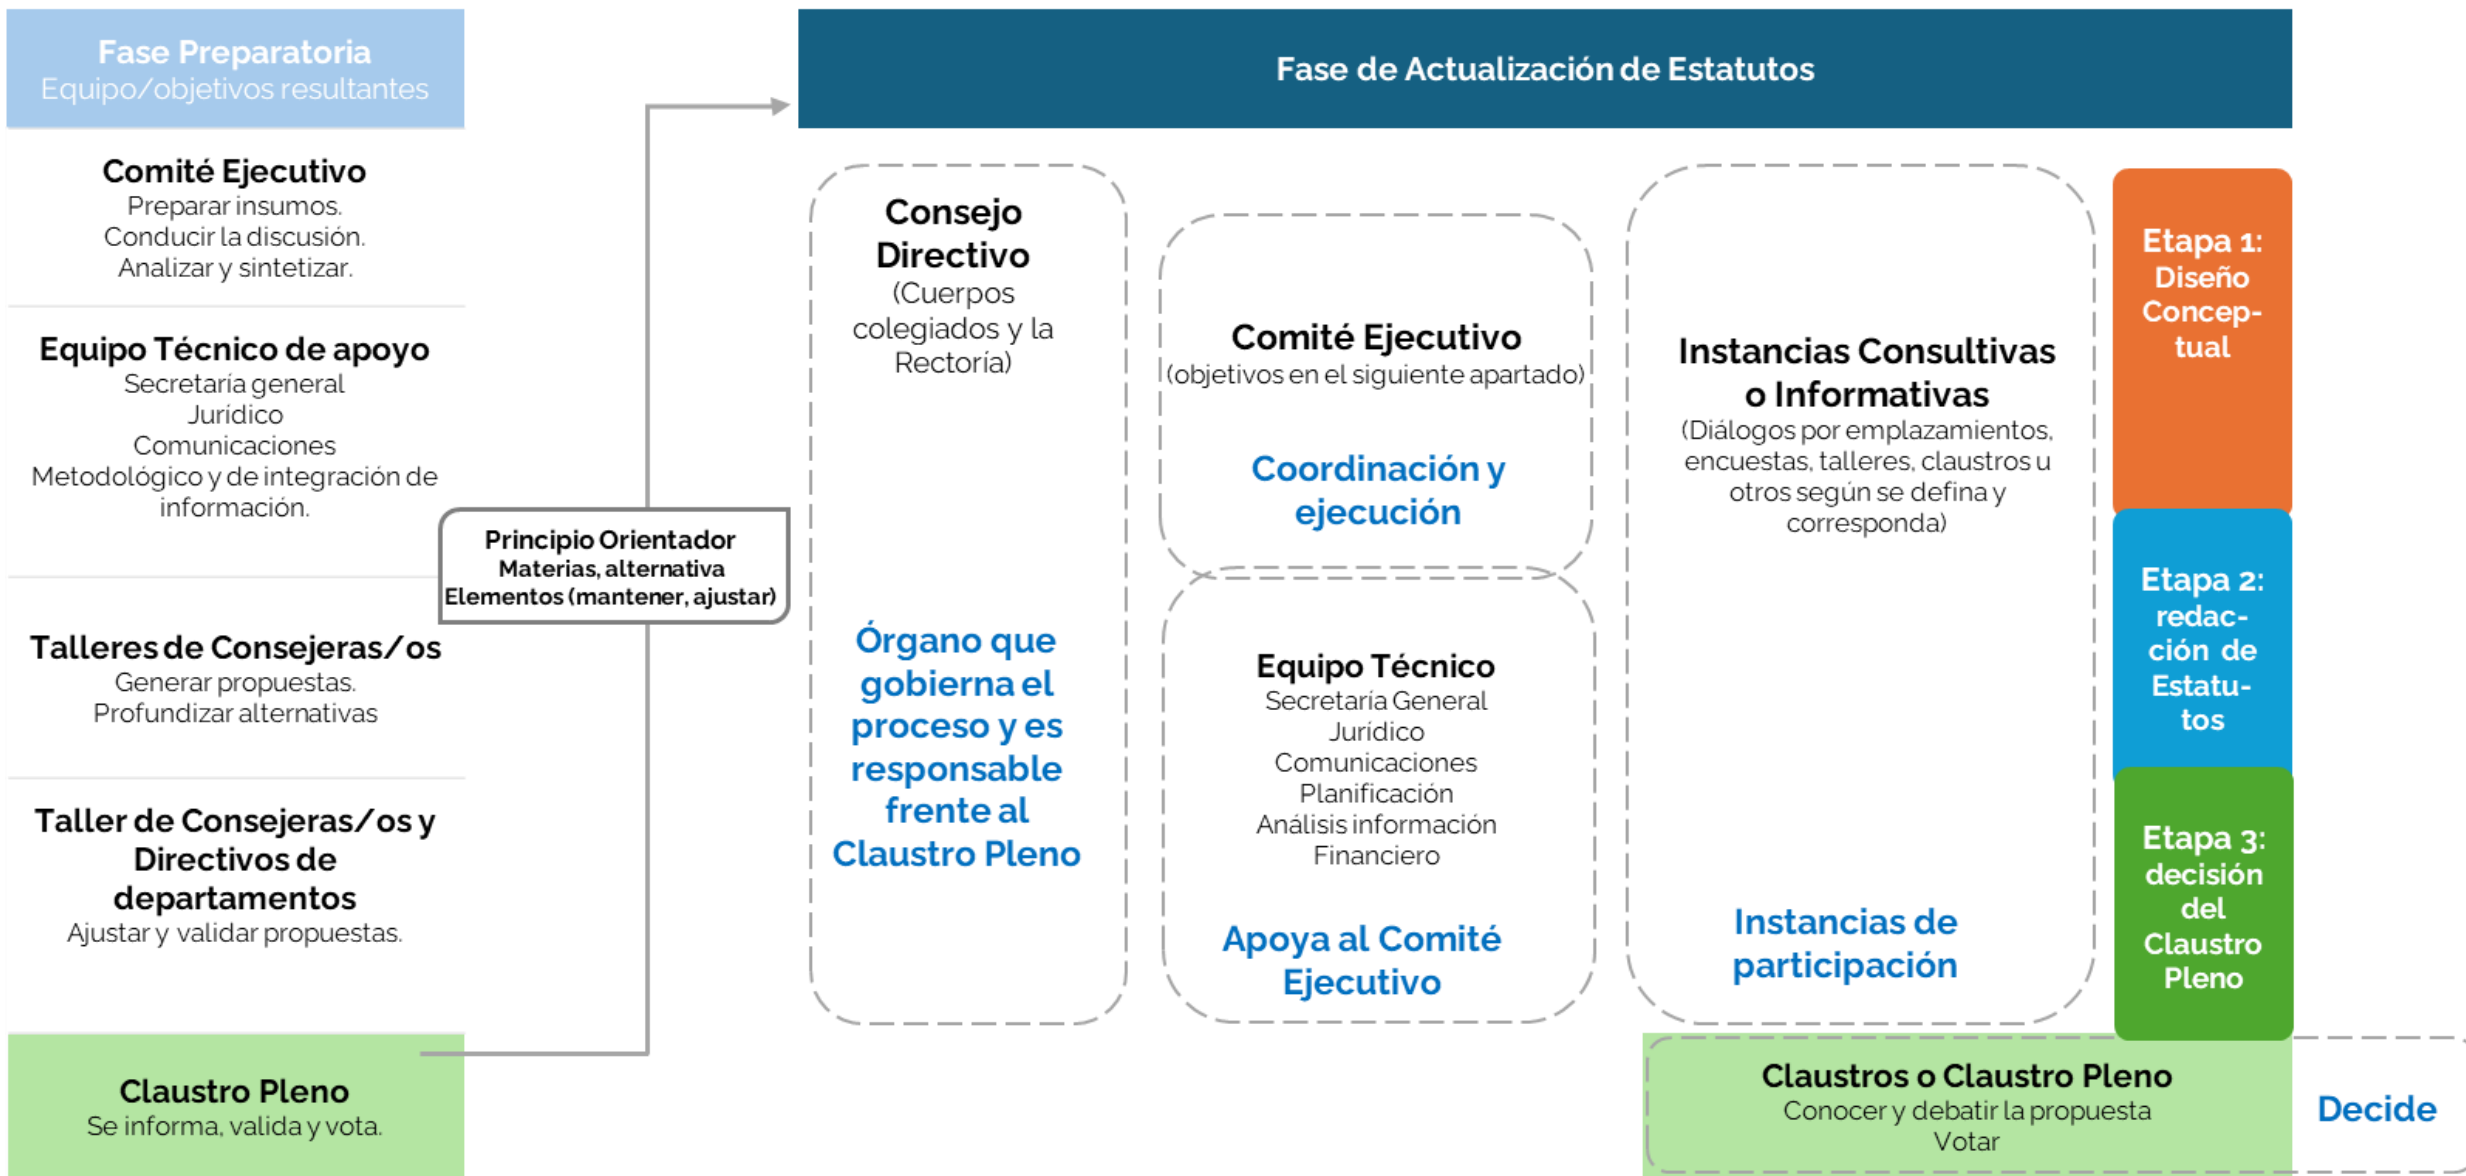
Fase Preparatoria
Equipo/objetivos resultantes

Comité Ejecutivo
Preparar insumos.
Conducir la discusión.
Analizar y sintetizar.

Equipo Técnico de apoyo
Secretaría general
Jurídico
Comunicaciones
Metodológico y de integración de información.

Talleres de Consejeras/os
Generar propuestas.
Profundizar alternativas

Taller de Consejeras/os y Directivos de departamentos
Ajustar y validar propuestas.

Claustro Pleno
Se informa, valida y vota.

Principio Orientador
Materias, alternativa
Elementos (mantener, ajustar)

Fase de Actualización de Estatutos

Consejo Directivo
(Cuerpos colegiados y la Rectoría)

Órgano que gobierna el proceso y es responsable frente al Claustro Pleno

Comité Ejecutivo
(objetivos en el siguiente apartado)

Coordinación y ejecución

Equipo Técnico
Secretaría General
Jurídico
Comunicaciones
Planificación
Análisis información
Financiero

Apoya al Comité Ejecutivo

Instancias Consultivas o Informativas
(Diálogos por emplazamientos, encuestas, talleres, claustros u otros según se defina y corresponda)

Instancias de participación

Etapa 1: Diseño Concep-tual

Etapa 2: redac-ción de Estatu-tos

Etapa 3: decisión del Claustro Pleno

Claustros o Claustro Pleno
Conocer y debatir la propuesta
Votar

Decide